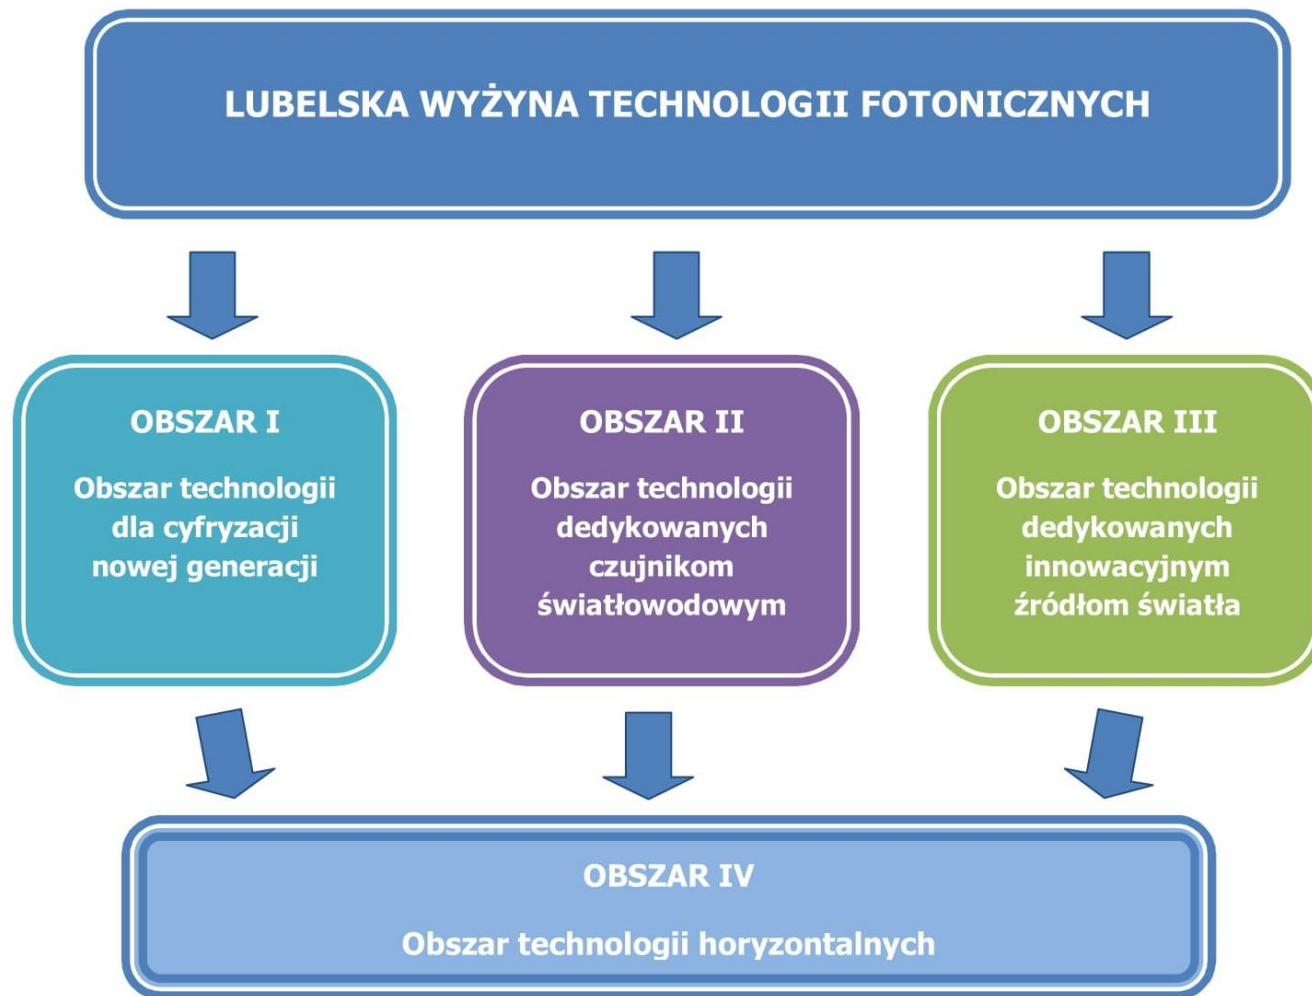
LUBELSKA WYŻYNA TECHNOLOGII FOTONICZNYCH

OBSZAR I

Obszar technologii dla cyfryzacji nowej generacji

OBSZAR II

Obszar technologii dedykowanych czujnikom światłowodowym

OBSZAR III

Obszar technologii dedykowanych innowacyjnym źródłom światła

OBSZAR IV

Obszar technologii horyzontalnych